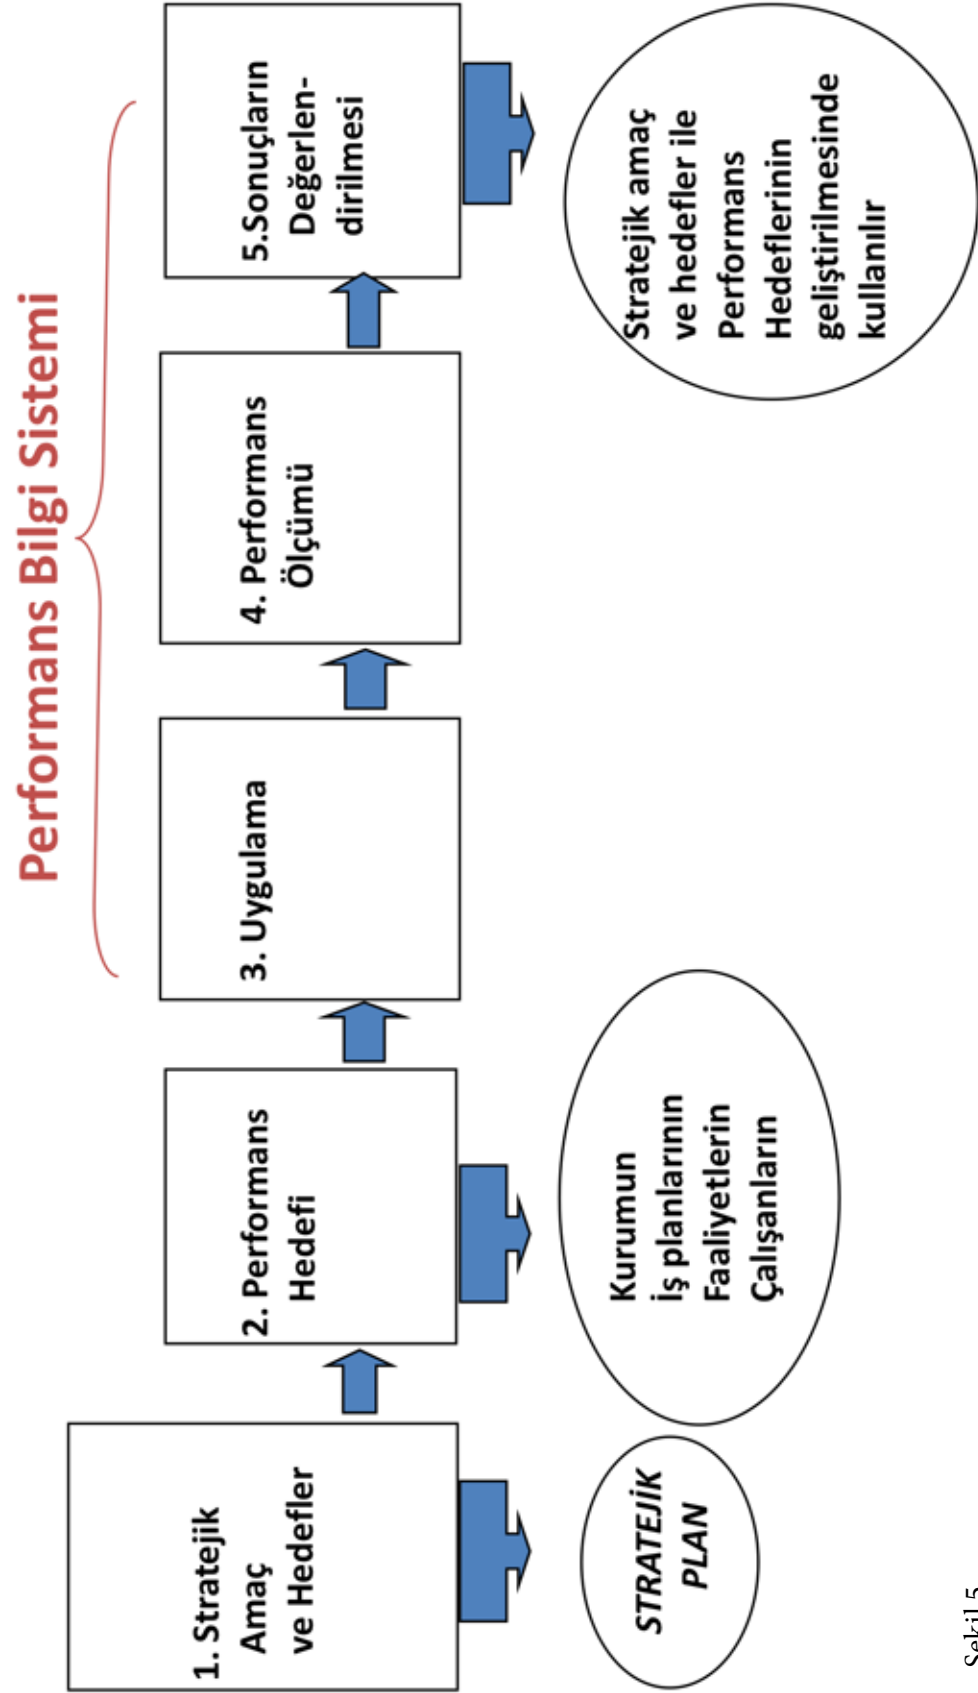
Performans Bilgi Sistemi

1. Stratejik Amaç ve Hedefler

STRATEJİK PLAN

2. Performans Hedefi

Kurumun İş planlarının Faaliyetlerin Çalışanların

3. Uygulama

4. Performans Ölçümü

5.Sonuçların Değerlendirilmesi

Stratejik amaç ve hedefler ile Performans Hedeflerinin geliştirilmesinde kullanılır

Şekil 5